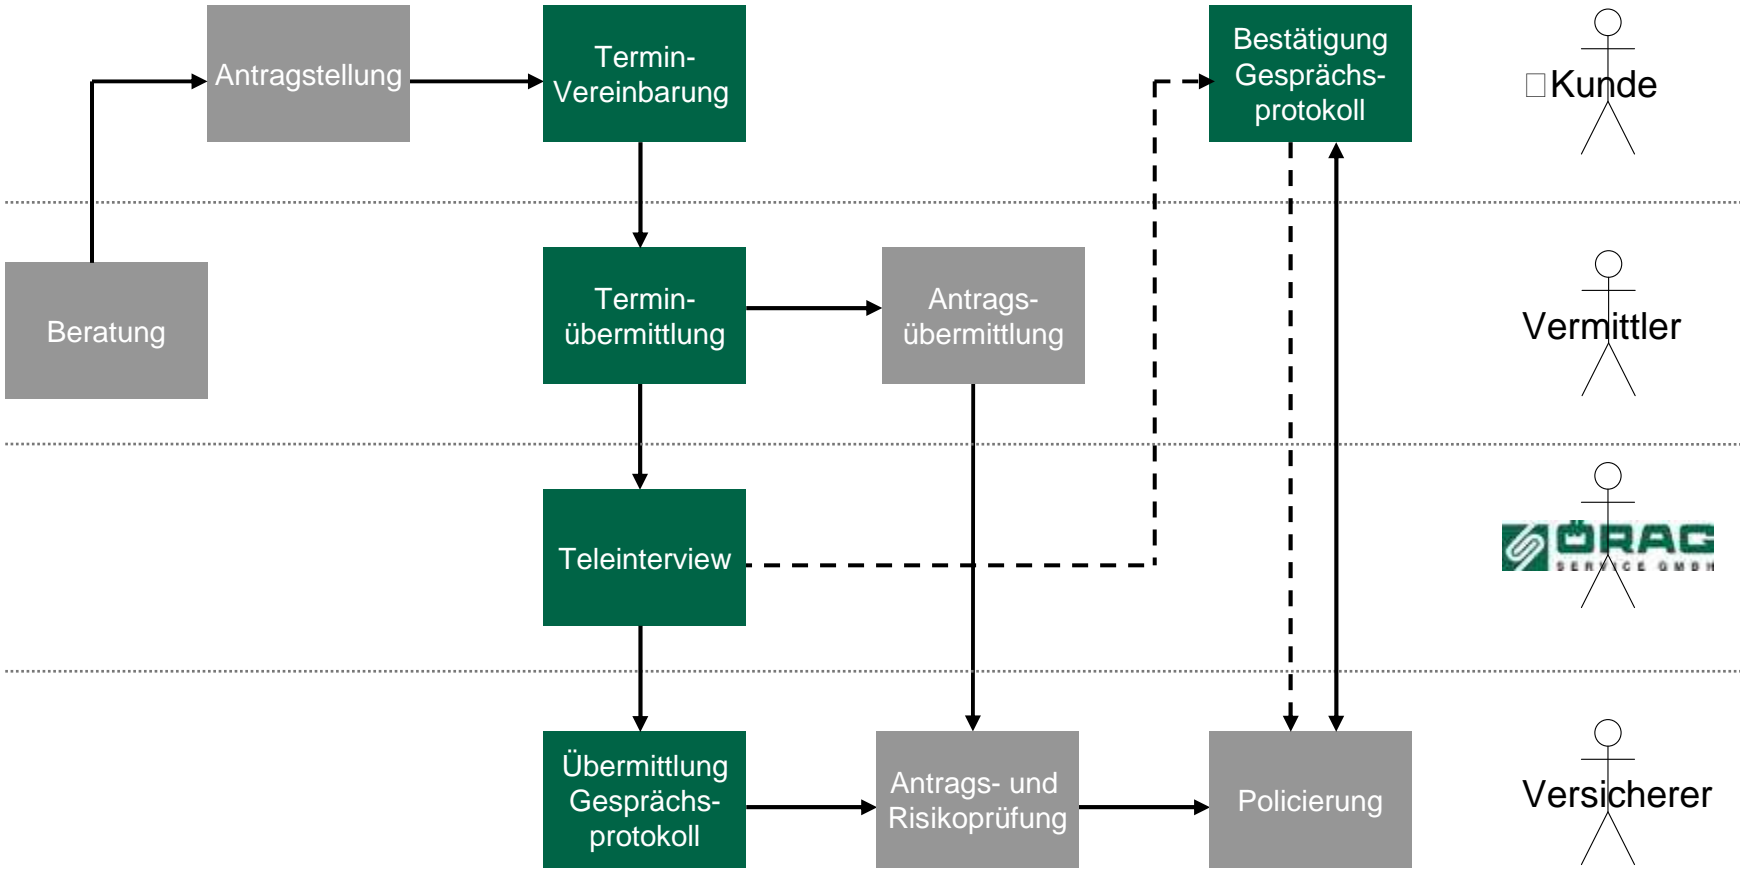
Antragstellung

Termin-Vereinbarung

Bestätigung Gesprächs-protokoll

□Kunde

Beratung

Termin-übermittlung

Antrags-übermittlung

Vermittler

Teleinterview

ÖRAG SERVICE GMBH

Übermittlung Gesprächs-protokoll

Antrags- und Risikoprüfung

Policierung

Versicherer